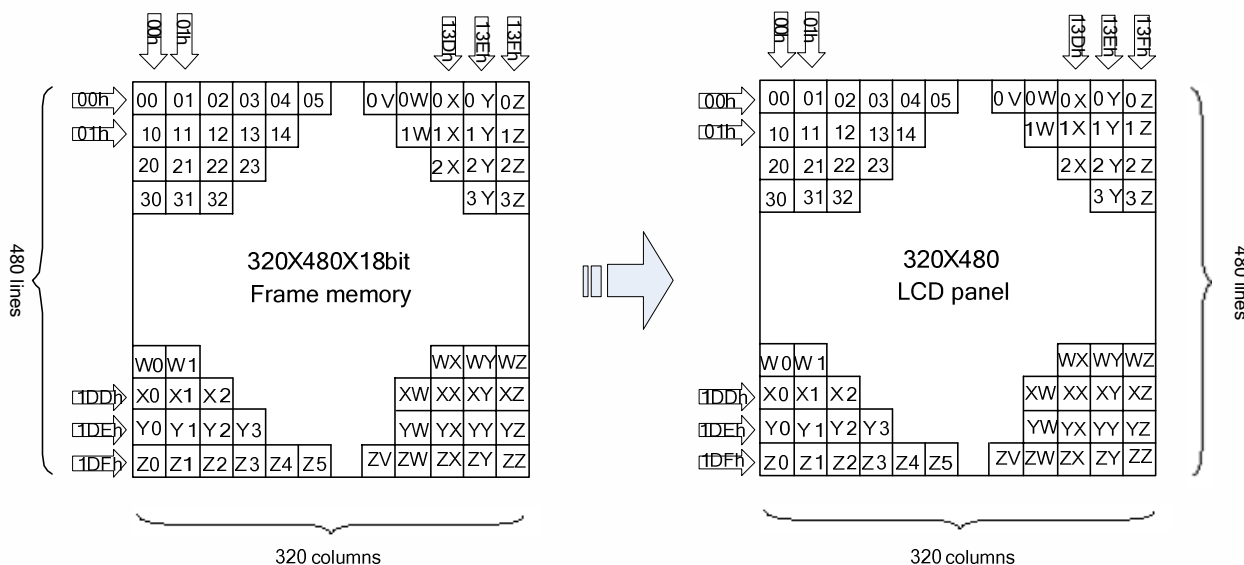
00h 01h 13Dh 13Eh 13Fh

00h 01h 1DDh 1DEh 1DFh

00 01 02 03 04 05 0V 0W 0X 0Y 0Z
10 11 12 13 14 1W 1X 1Y 1Z
20 21 22 23 2X 2Y 2Z
30 31 32 3Y 3Z

480 lines

320X480X18bit
Frame memory

W0 W1 WX WY WZ
X0 X1 X2 XW XX XY XZ
Y0 Y1 Y2 Y3 YW YX YY YZ
Z0 Z1 Z2 Z3 Z4 Z5 ZV ZW ZX ZY ZZ

320 columns

00h 01h 13Dh 13Eh 13Fh

00h 01h 1DDh 1DEh 1DFh

00 01 02 03 04 05 0V 0W 0X 0Y 0Z
10 11 12 13 14 1W 1X 1Y 1Z
20 21 22 23 2X 2Y 2Z
30 31 32 3Y 3Z

320X480
LCD panel

W0 W1 WX WY WZ
X0 X1 X2 XW XX XY XZ
Y0 Y1 Y2 Y3 YW YX YY YZ
Z0 Z1 Z2 Z3 Z4 Z5 ZV ZW ZX ZY ZZ

480 lines

320 columns